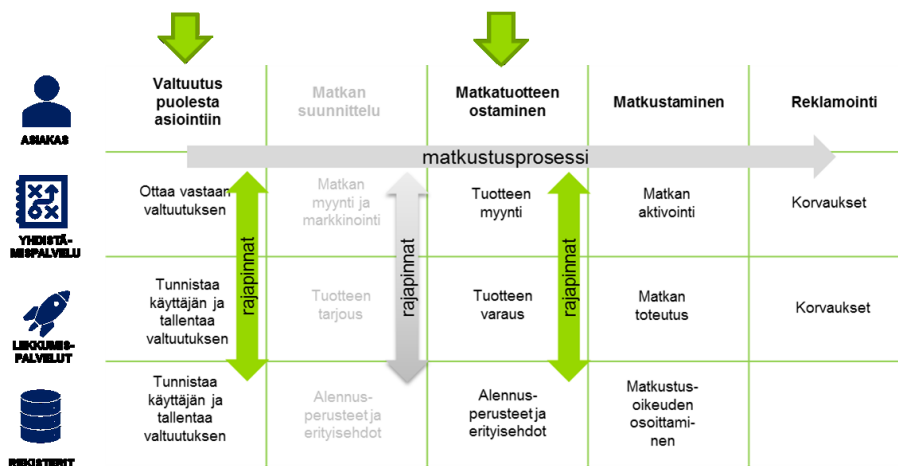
ASIAKAS

YHDISTÄMISPALVELU

LIIKKUMISPALVELUT

REKISTERIT

| | Valtuutus puolesta asiointiin | Matkan suunnittelu | Matkatuotteen ostaminen | Matkustaminen | Reklamointi |
|---|---|---|---|---|---|
| ASIAKAS | | | | | |
| YHDISTÄMISPALVELU | Ottaa vastaan valtuutuksen | Matkan myynti ja markkinointi | Tuotteen myynti | Matkan aktivointi | Korvaukset |
| LIIKKUMISPALVELUT | Tunnistaa käyttäjän ja tallentaa valtuutuksen | Tuotteen tarjous | Tuotteen varaus | Matkan toteutus | Korvaukset |
| REKISTERIT | Tunnistaa käyttäjän ja tallentaa valtuutuksen | Alennusperusteet ja erityisehdot | Alennusperusteet ja erityisehdot | Matkustusoikeuden osoittaminen | |

matkustusprosessi

rajapinnat

rajapinnat

rajapinnat